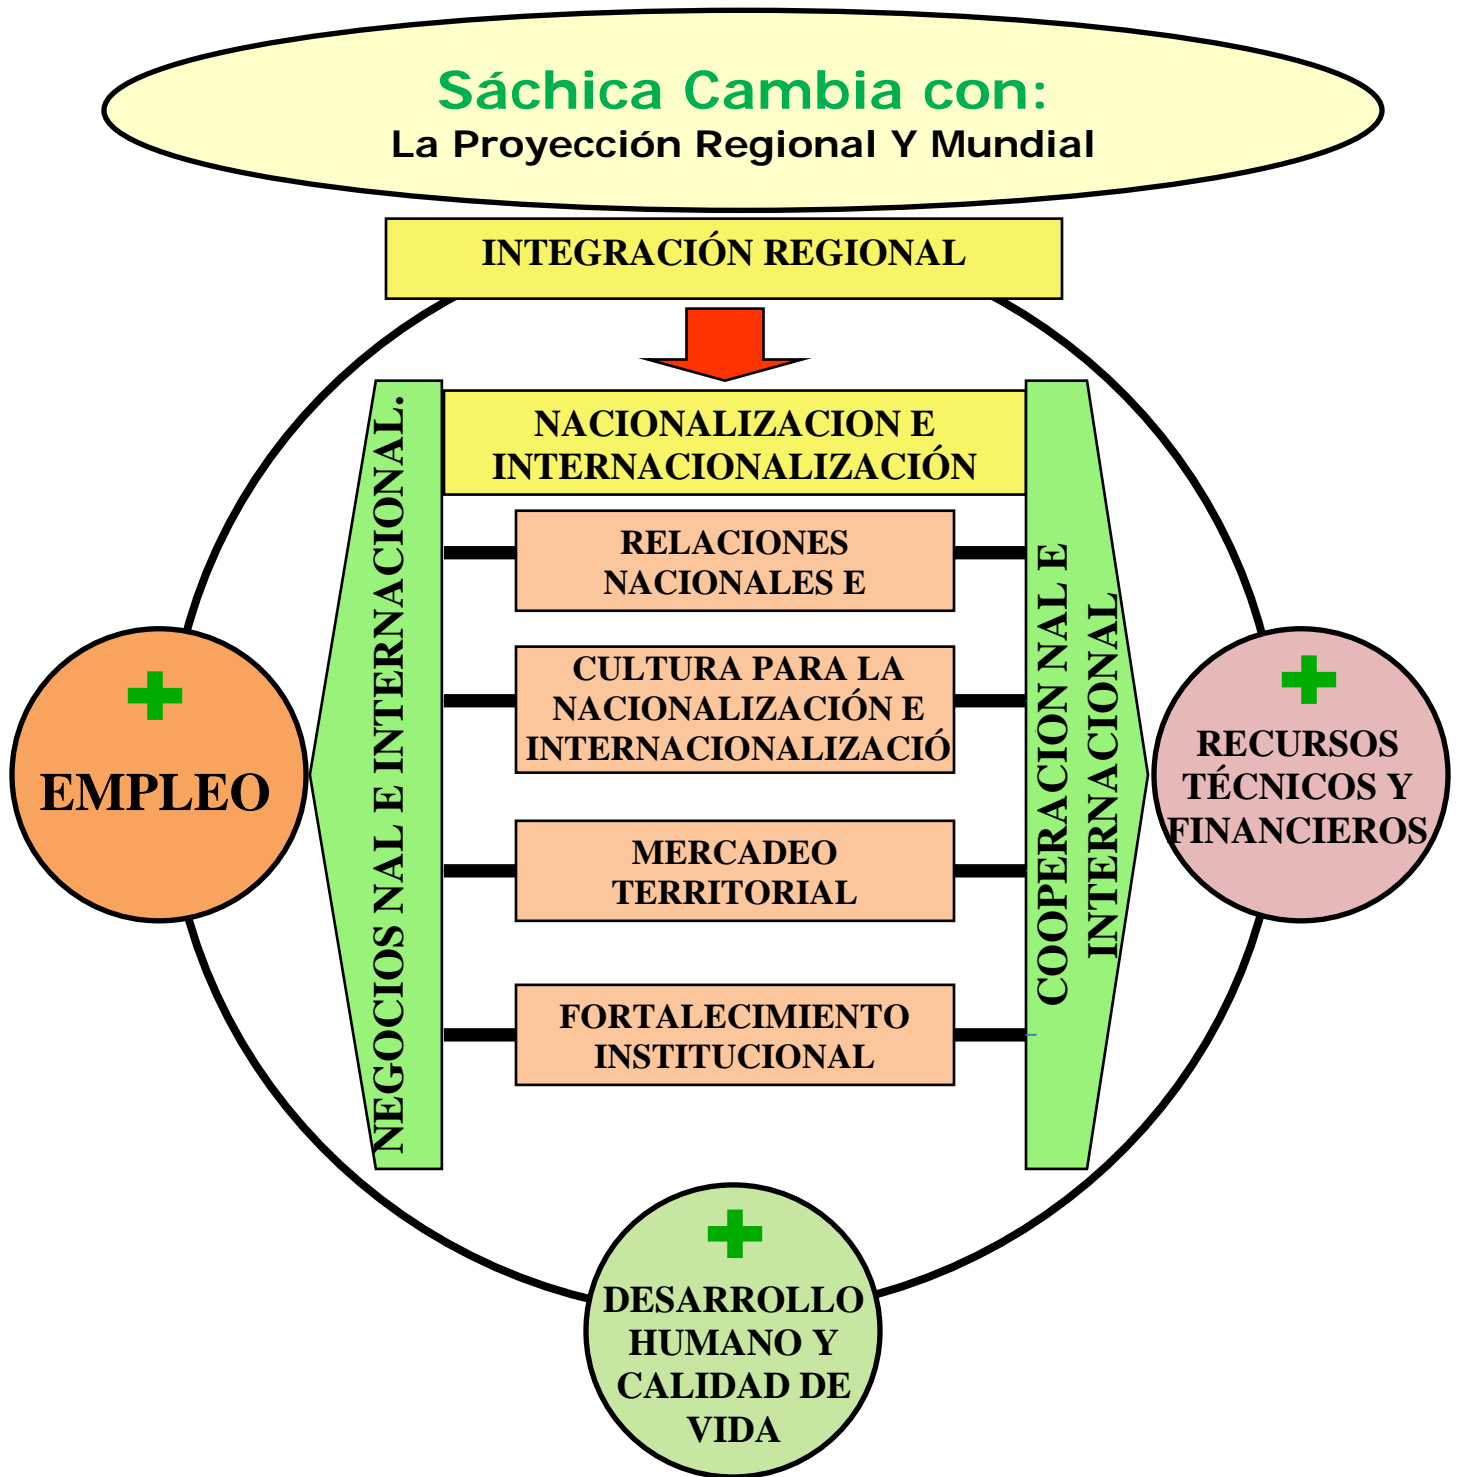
Sáchica Cambia con:
La Proyección Regional Y Mundial

INTEGRACIÓN REGIONAL

NACIONALIZACION E INTERNACIONALIZACIÓN

NEGOCIOS NAL E INTERNACIONAL.

RELACIONES NACIONALES E

CULTURA PARA LA NACIONALIZACIÓN E INTERNACIONALIZACIÓ

MERCADEO TERRITORIAL

FORTALECIMIENTO INSTITUCIONAL

COOPERACION NAL E INTERNACIONAL

EMPLEO

RECURSOS TÉCNICOS Y FINANCIEROS

DESARROLLO HUMANO Y CALIDAD DE VIDA